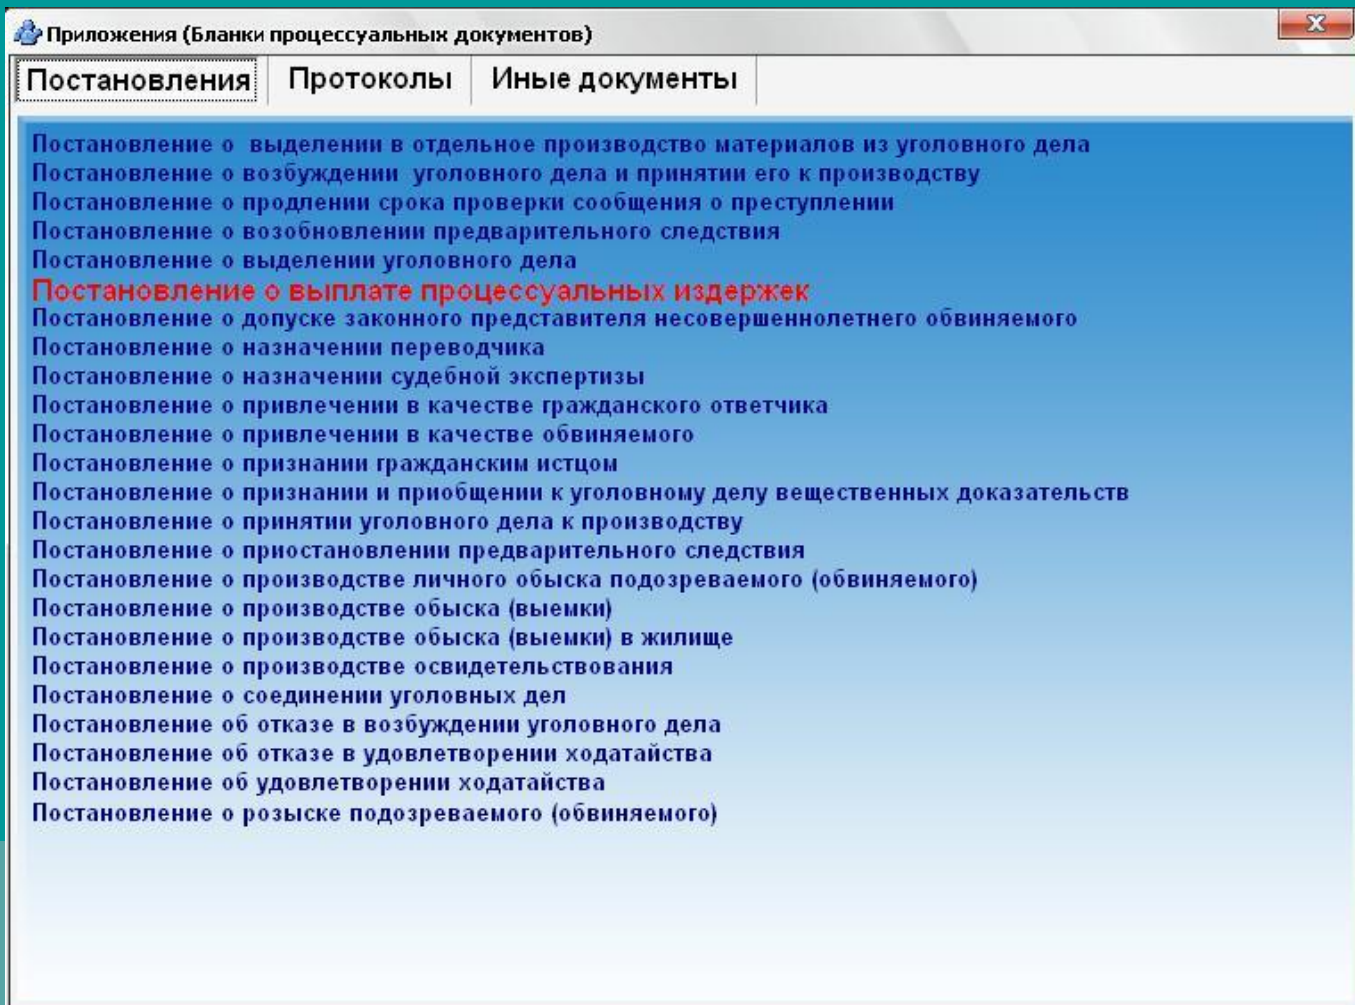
Приложения (Бланки процессуальных документов)

Постановления | Протоколы | Иные документы

Постановление о выделении в отдельное производство материалов из уголовного дела
Постановление о возбуждении уголовного дела и принятии его к производству
Постановление о продлении срока проверки сообщения о преступлении
Постановление о возобновлении предварительного следствия
Постановление о выделении уголовного дела
Постановление о выплате процессуальных издержек
Постановление о допуске законного представителя несовершеннолетнего обвиняемого
Постановление о назначении переводчика
Постановление о назначении судебной экспертизы
Постановление о привлечении в качестве гражданского ответчика
Постановление о привлечении в качестве обвиняемого
Постановление о признании гражданским истцом
Постановление о признании и приобщении к уголовному делу вещественных доказательств
Постановление о принятии уголовного дела к производству
Постановление о приостановлении предварительного следствия
Постановление о производстве личного обыска подозреваемого (обвиняемого)
Постановление о производстве обыска (выемки)
Постановление о производстве обыска (выемки) в жилище
Постановление о производстве освидетельствования
Постановление о соединении уголовных дел
Постановление об отказе в возбуждении уголовного дела
Постановление об отказе в удовлетворении ходатайства
Постановление об удовлетворении ходатайства
Постановление о розыске подозреваемого (обвиняемого)